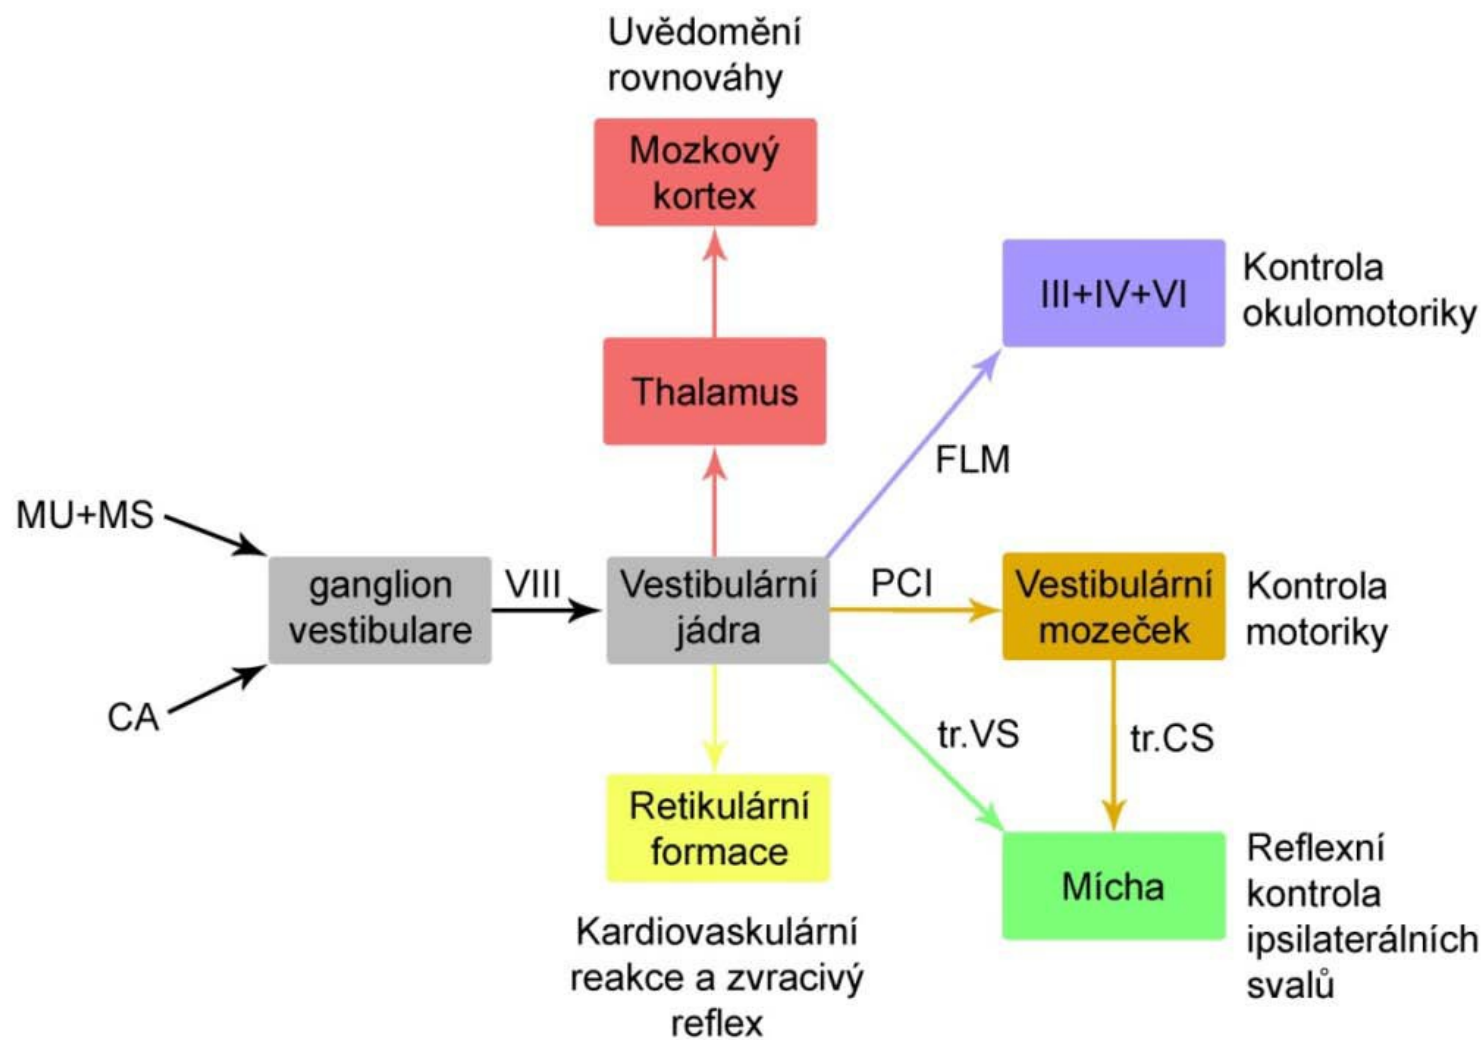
Uvědomění rovnováhy

Mozkový kortex

Thalamus

III+IV+VI

Kontrola okulomotoriky

FLM

MU+MS

ganglion vestibulare

VIII

Vestibulární jádra

PCI

Vestibulární mozeček

Kontrola motoriky

CA

tr.VS

tr.CS

Retikulární formace

Mícha

Reflexní kontrola ipsilaterálních svalů

Kardiovaskulární reakce a zvracivý reflex